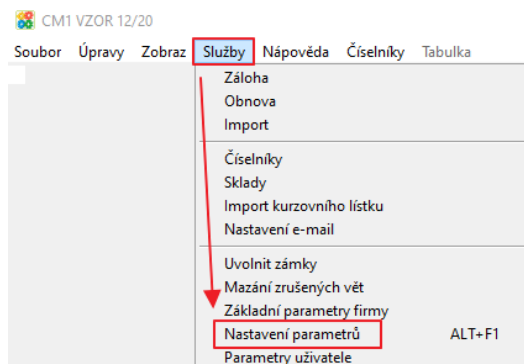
CM1 VZOR 12/20

Soubor Úpravy Zobraz Služby Nápověda Číselníky Tabulka

Záloha
Obnova
Import

Číselníky
Sklady
Import kurzovního lístku
Nastavení e-mail

Uvolnit zámky
Mazání zrušených vět
Základní parametry firmy
Nastavení parametrů ALT+F1
Parametry uživatele